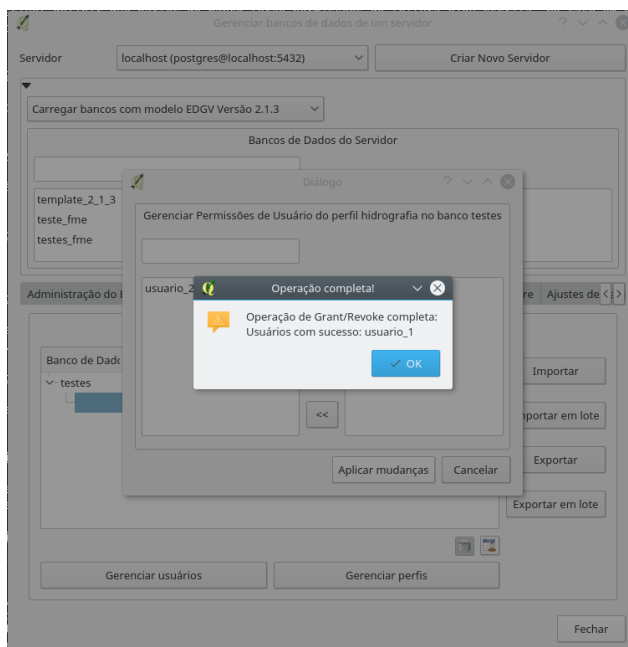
Gerenciar bancos de dados de um servidor

Servidor
localhost (postgres@localhost:5432)
Criar Novo Servidor

Carregar bancos com modelo EDGV Versão 2.1.3

Bancos de Dados do Servidor

template_2_1_3
teste_fme
testes_fme

Administração do
re
Ajustes de

Banco de Dad
testes

Importar
portar em lote
Exportar
Exportar em lote

Gerenciar usuários
Gerenciar perfis

Fechar

Diálogo

Gerenciar Permissões de Usuário do perfil hidrografia no banco testes

usuario_2

<<

Aplicar mudanças
Cancelar

Operação completa!

Operação de Grant/Revoke completa:
Usuários com sucesso: usuario_1

OK